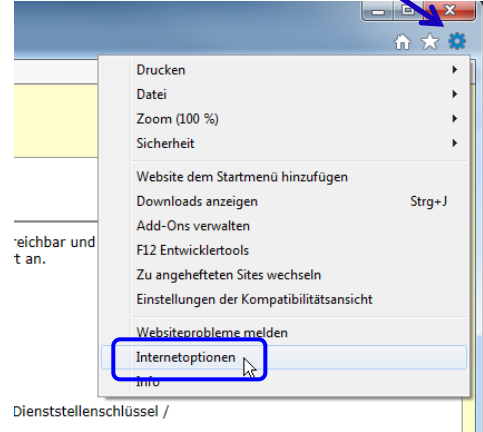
Drucken
Datei
Zoom (100 %)
Sicherheit

Website dem Startmenü hinzufügen
Downloads anzeigen Strg+J
Add-Ons verwalten
F12 Entwicklertools
Zu angehefteten Sites wechseln
Einstellungen der Kompatibilitätsansicht

Websiteprobleme melden
Internetoptionen
Info

reichbar und
t an.

Dienststellenschlüssel /